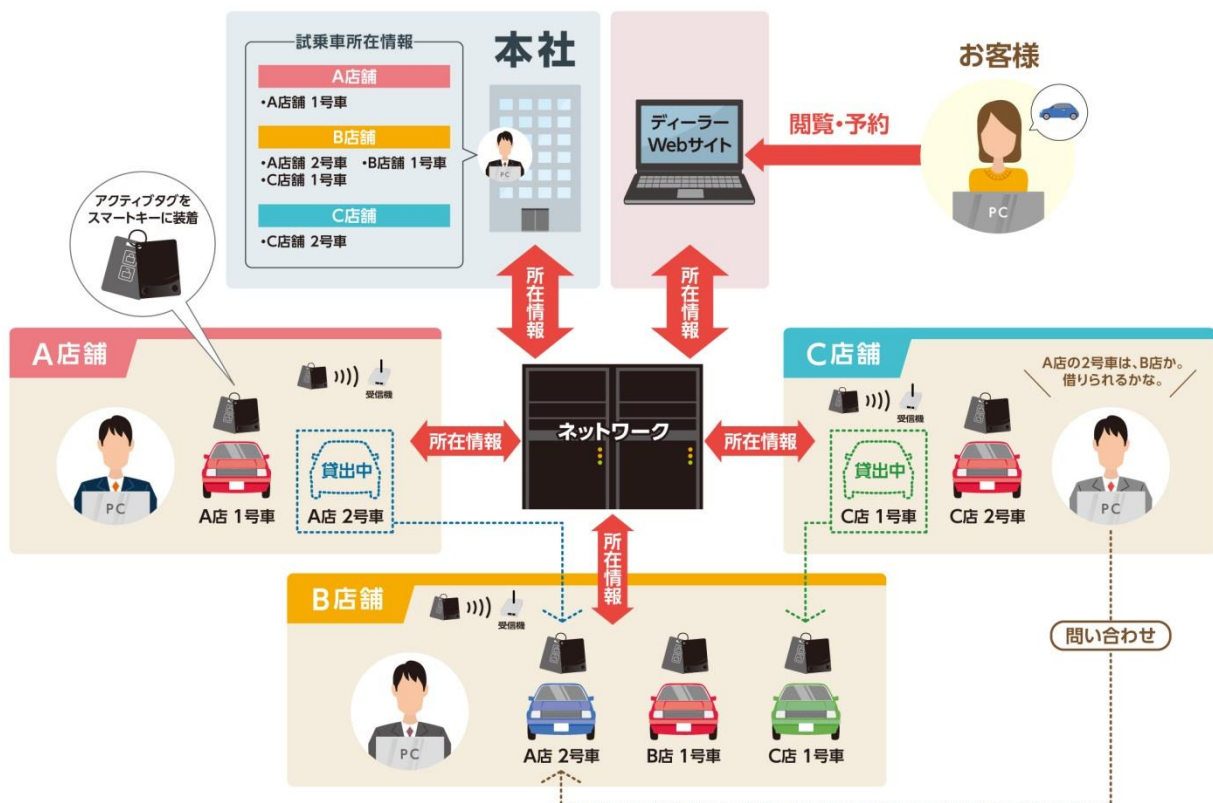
試乗車所在情報

A店舗

•A店舗 1号車

B店舗

•A店舗 2号車 •B店舗 1号車
•C店舗 1号車

C店舗

•C店舗 2号車

本社

PC

ディーラー Webサイト

閲覧・予約

お客様

PC

アクティブタグを スマートキーに装着

所在情報

所在情報

A店舗

受信機

PC

A店 1号車

貸出中

A店 2号車

所在情報

ネットワーク

所在情報

C店舗

受信機

A店の2号車は、B店か。借りられるかな。

貸出中

C店 1号車

C店 2号車

PC

所在情報

B店舗

受信機

PC

A店 2号車

B店 1号車

C店 1号車

問い合わせ